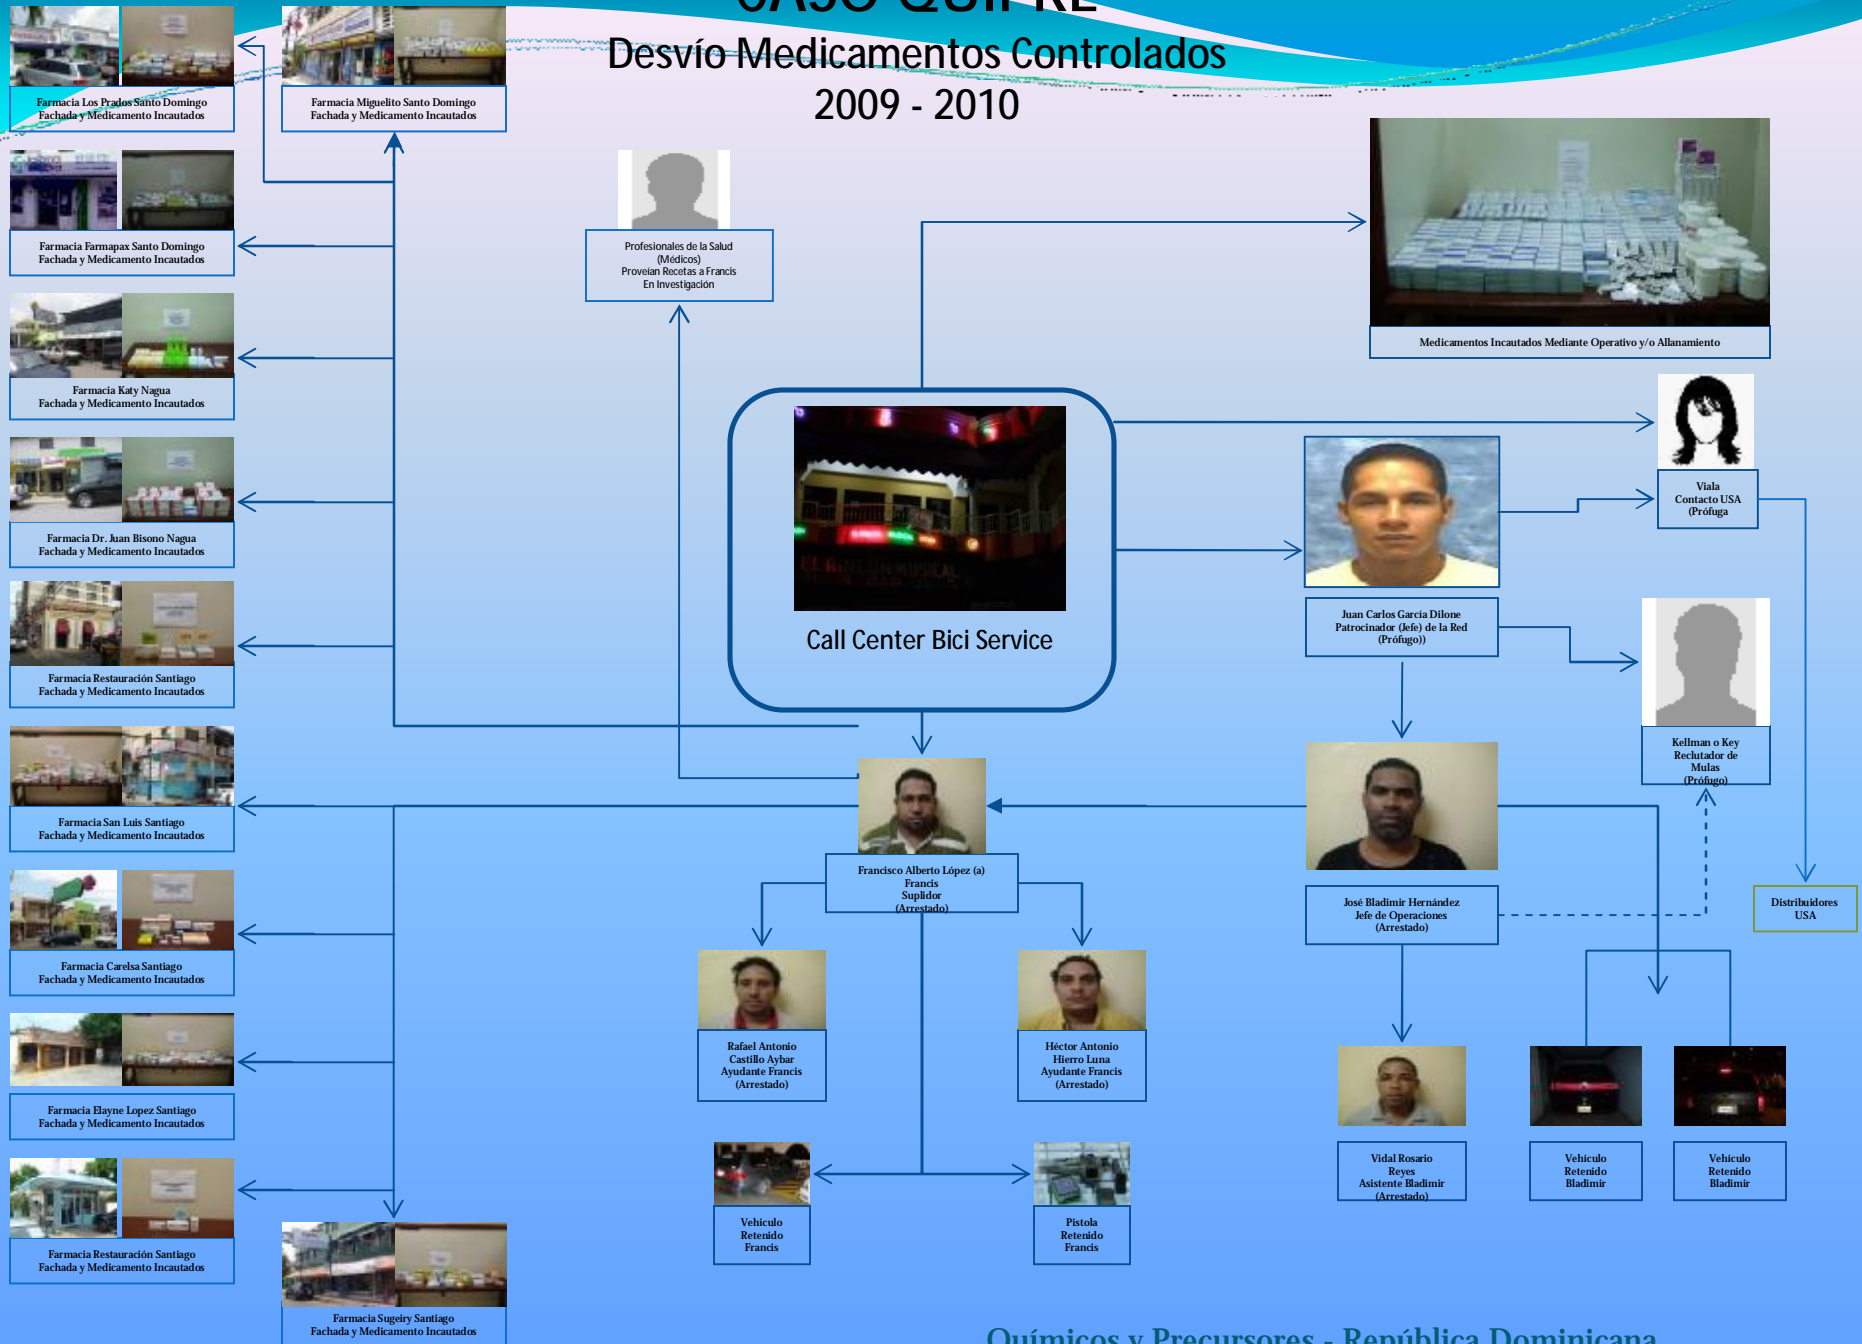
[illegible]

Desvío Medicamentos Controlados
2009 - 2010

Farmacia Los Prados Santo Domingo
Fachada y Medicamento Incautados

Farmacia Miguelito Santo Domingo
Fachada y Medicamento Incautados

Farmacia Farmapax Santo Domingo
Fachada y Medicamento Incautados

Farmacia Katy Nagua
Fachada y Medicamento Incautados

Farmacia Dr. Juan Bisono Nagua
Fachada y Medicamento Incautados

Farmacia Restauración Santiago
Fachada y Medicamento Incautados

Farmacia San Luis Santiago
Fachada y Medicamento Incautados

Farmacia Carelsa Santiago
Fachada y Medicamento Incautados

Farmacia Elayne Lopez Santiago
Fachada y Medicamento Incautados

Farmacia Restauración Santiago
Fachada y Medicamento Incautados

Farmacia Sugeiry Santiago
Fachada y Medicamento Incautados

Profesionales de la Salud
(Médicos)
Proveían Recetas a Francis
En Investigación

Medicamentos Incautados Mediante Operativo y/o Allanamiento

Call Center Bici Service

Viala
Contacto USA
(Prófuga)

Juan Carlos Garcia Dilone
Patrocinador (Jefe) de la Red
(Prófugo))

Kellman o Key
Reclutador de
Mulas
(Prófugo)

Francisco Alberto López (a)
Francis
Suplidor
(Arrestado)

José Bladimir Hernández
Jefe de Operaciones
(Arrestado)

Distribuidores
USA

Rafael Antonio
Castillo Aybar
Ayudante Francis
(Arrestado)

Héctor Antonio
Hierro Luna
Ayudante Francis
(Arrestado)

Vehículo
Retenido
Francis

Pistola
Retenido
Francis

Vidal Rosario
Reyes
Asistente Bladimir
(Arrestado)

Vehículo
Retenido
Bladimir

Vehículo
Retenido
Bladimir

Químicos y Precursores - República Dominicana